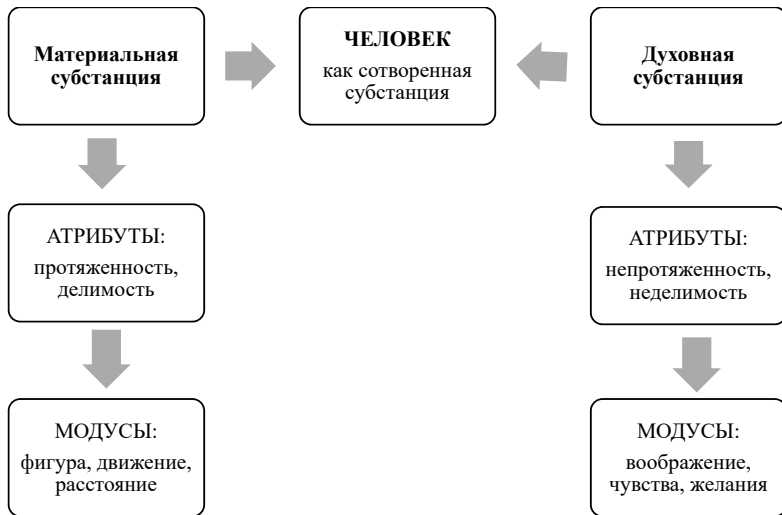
Материальная субстанция

ЧЕЛОВЕК
как сотворенная субстанция

Духовная субстанция

АТРИБУТЫ:
протяженность, делимость

АТРИБУТЫ:
непротяженность, неделимость

МОДУСЫ:
фигура, движение, расстояние

МОДУСЫ:
воображение, чувства, желания